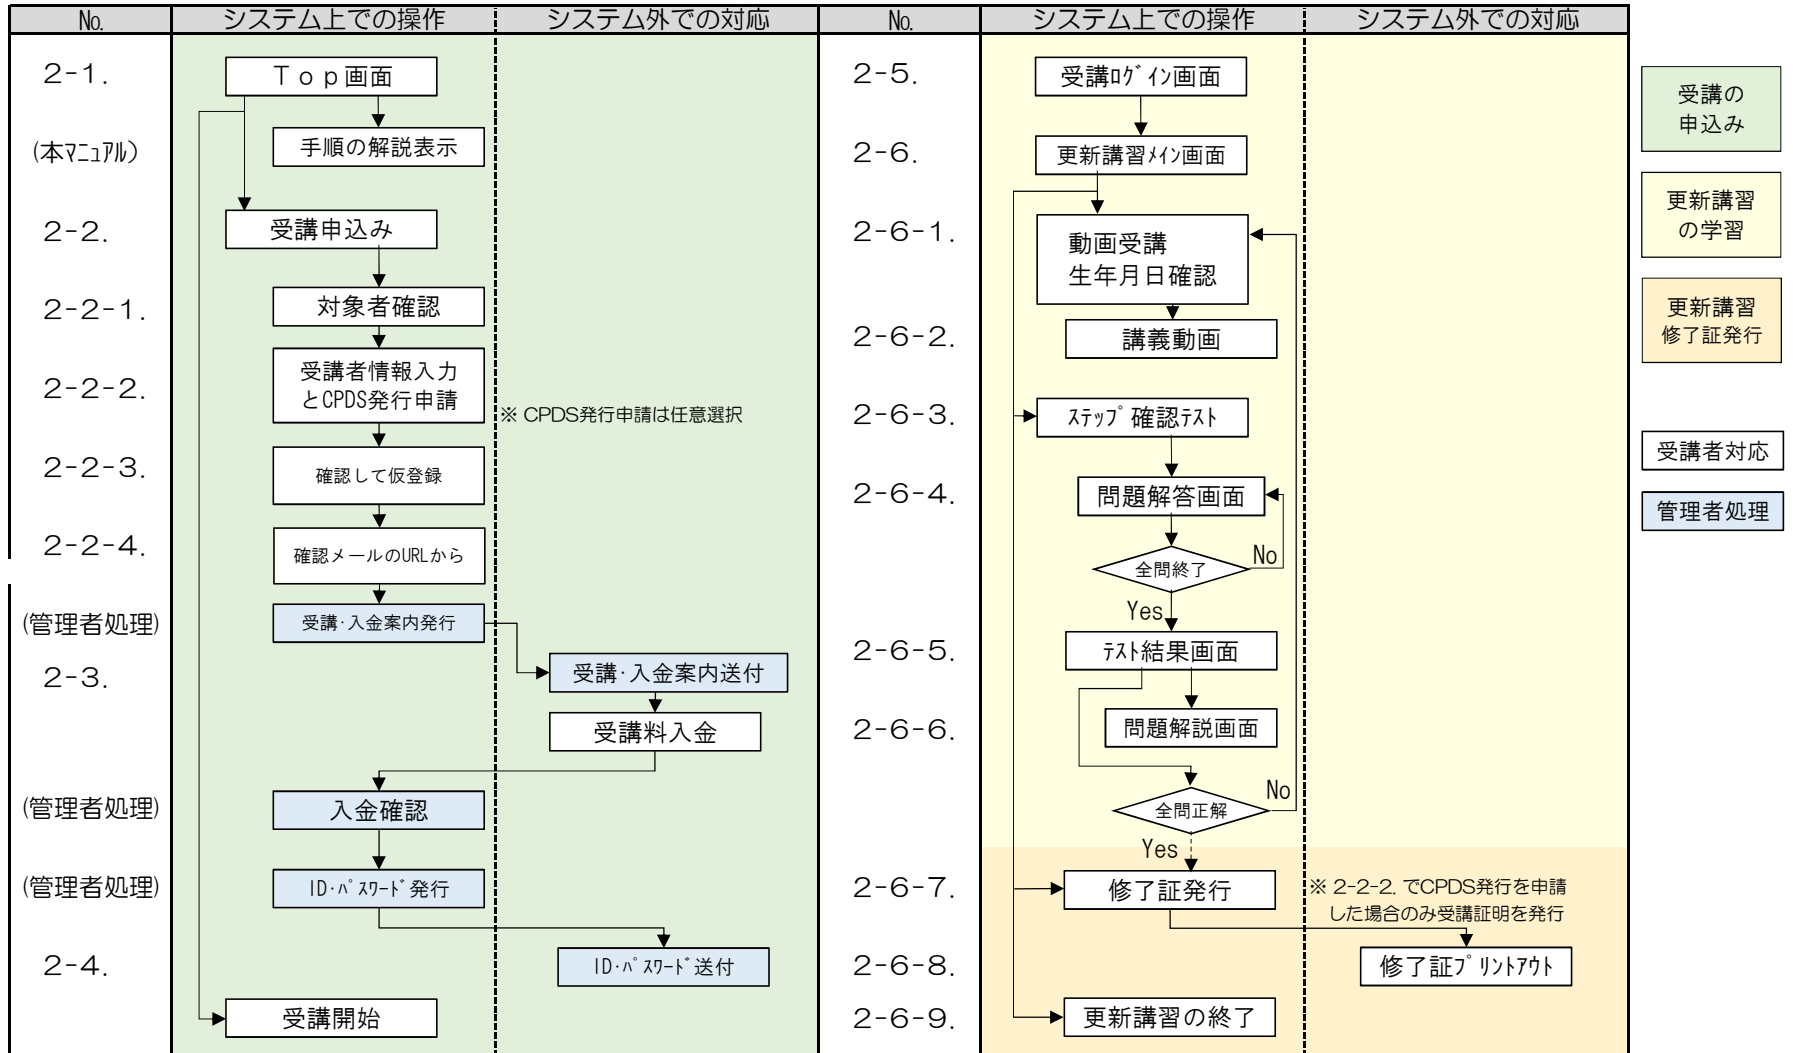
| No. | システム上での操作 | システム外での対応 | No. | システム上での操作 | システム外での対応 |
|---|---|---|---|---|---|
| 2-1. | Top画面 | | 2-5. | 受講ﾛｸﾞｲﾝ画面 | |
| (本ﾏﾆｭｱﾙ) | 手順の解説表示 | | 2-6. | 更新講習ﾒｲﾝ画面 | |
| 2-2. | 受講申込み | | 2-6-1. | 動画受講 生年月日確認 | |
| 2-2-1. | 対象者確認 | | 2-6-2. | 講義動画 | |
| 2-2-2. | 受講者情報入力 とCPDS発行申請 | ※ CPDS発行申請は任意選択 | 2-6-3. | ｽﾃｯﾌﾟ確認ﾃｽﾄ | |
| 2-2-3. | 確認して仮登録 | | 2-6-4. | 問題解答画面 | |
| 2-2-4. | 確認メールのURLから | | | 全問終了 No Yes | |
| (管理者処理) | 受講･入金案内発行 | | | | |
| 2-3. | | 受講･入金案内送付 | 2-6-5. | ﾃｽﾄ結果画面 | |
| | | 受講料入金 | 2-6-6. | 問題解説画面 | |
| (管理者処理) | 入金確認 | | | 全問正解 No Yes | |
| (管理者処理) | ID･ﾊﾟｽﾜｰﾄﾞ発行 | | 2-6-7. | 修了証発行 | ※ 2-2-2. でCPDS発行を申請した場合のみ受講証明を発行 |
| 2-4. | | ID･ﾊﾟｽﾜｰﾄﾞ送付 | 2-6-8. | | 修了証ﾌﾟﾘﾝﾄｱｳﾄ |
| | 受講開始 | | 2-6-9. | 更新講習の終了 | |

受講の申込み

更新講習の学習

更新講習修了証発行

受講者対応

管理者処理